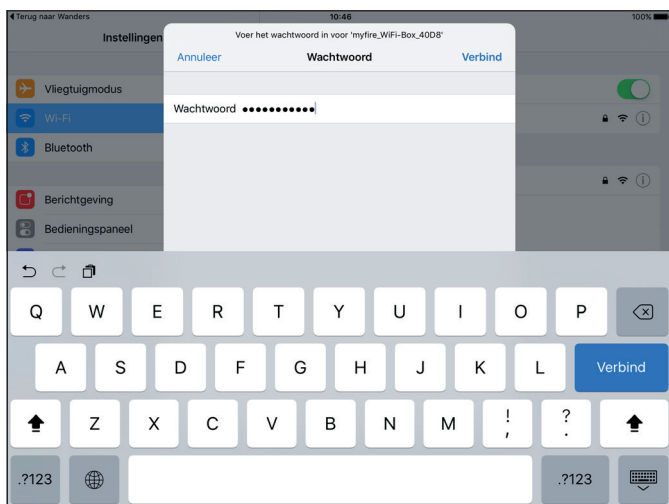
◀ Terug naar Wanders
10:46
100%

Instellingen

Vliegtuigmodus
Wi-Fi
Bluetooth

Berichtgeving
Bedieningspaneel

Voer het wachtwoord in voor 'myfire_WiFi-Box_40D8'
Annuleer
Wachtwoord
Verbind

Wachtwoord ●●●●●●●●●●●

Q W E R T Y U I O P
A S D F G H J K L
Verbind
Z X C V B N M ! , ? .
.?123
.?123